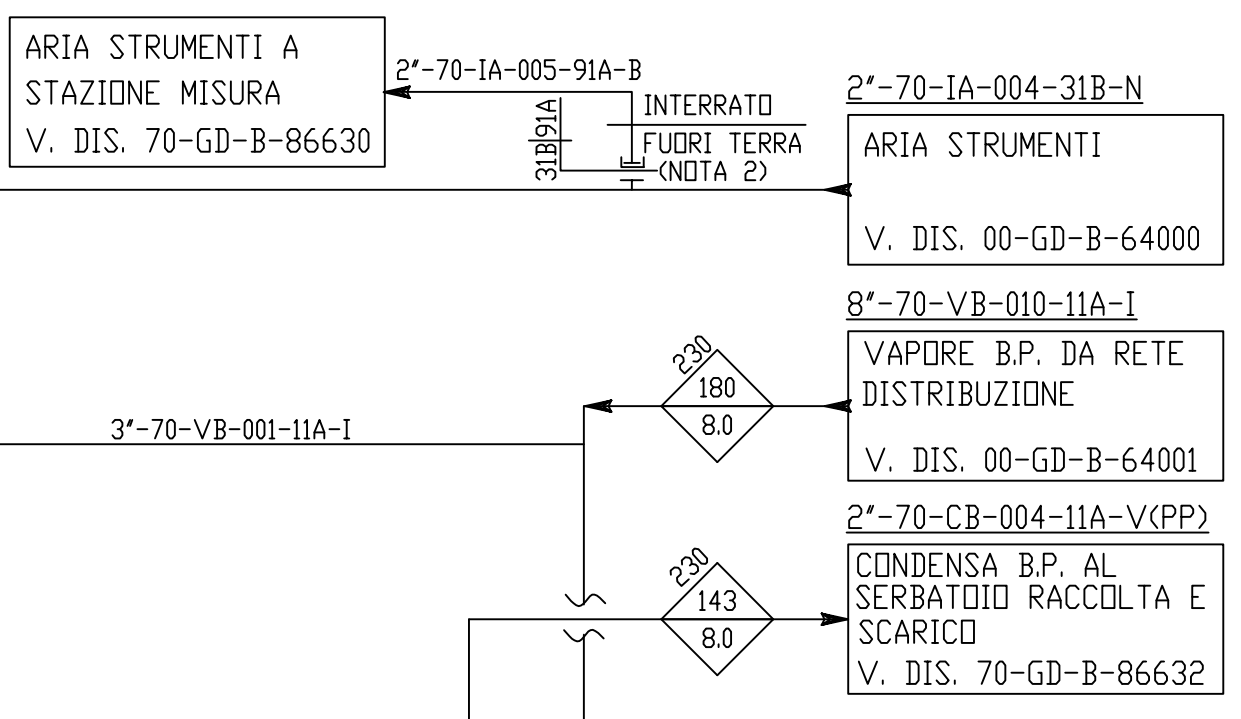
ARIA STRUMENTI A
STAZIONE MISURA
V. DIS. 70-GD-B-86630

2"-70-IA-005-91A-B

91A
31B

INTERRATO
FUORI TERRA
(NOTA 2)

2"-70-IA-004-31B-N

ARIA STRUMENTI

V. DIS. 00-GD-B-64000

8"-70-VB-010-11A-I

VAPORE B.P. DA RETE
DISTRIBUZIONE

V. DIS. 00-GD-B-64001

230
180
8.0

3"-70-VB-001-11A-I

2"-70-CB-004-11A-V(PP)

CONDENSA B.P. AL
SERBATOIO RACCOLTA E
SCARICO
V. DIS. 70-GD-B-86632

230
143
8.0